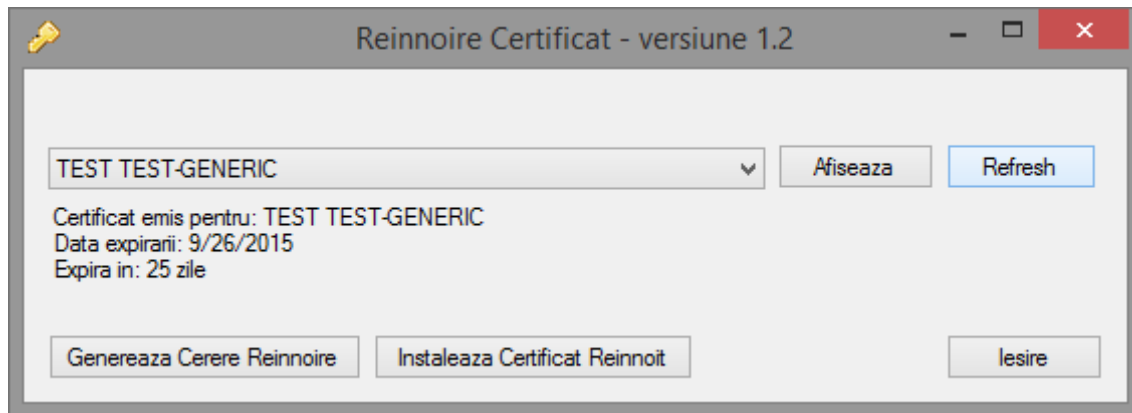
Reinnoire Certificat - versiune 1.2

TEST TEST-GENERIC

Afiseaza

Refresh

Certificat emis pentru: TEST TEST-GENERIC
Data expirarii: 9/26/2015
Expira in: 25 zile

Genereaza Cerere Reinnoire

Instaleaza Certificat Reinnoit

Iesire